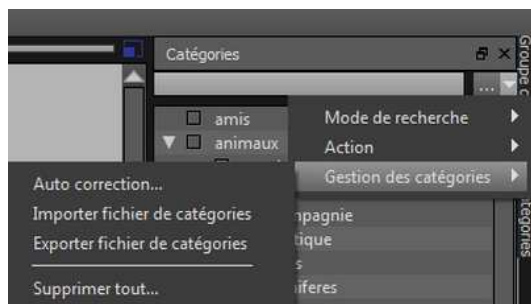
Catégories

Groupe c

amis

animaux

Mode de recherche

Action

Gestion des catégories

Auto correction...

Importer fichier de catégories

Exporter fichier de catégories

Supprimer tout...

npagnie

tique

s

ifères

tégories